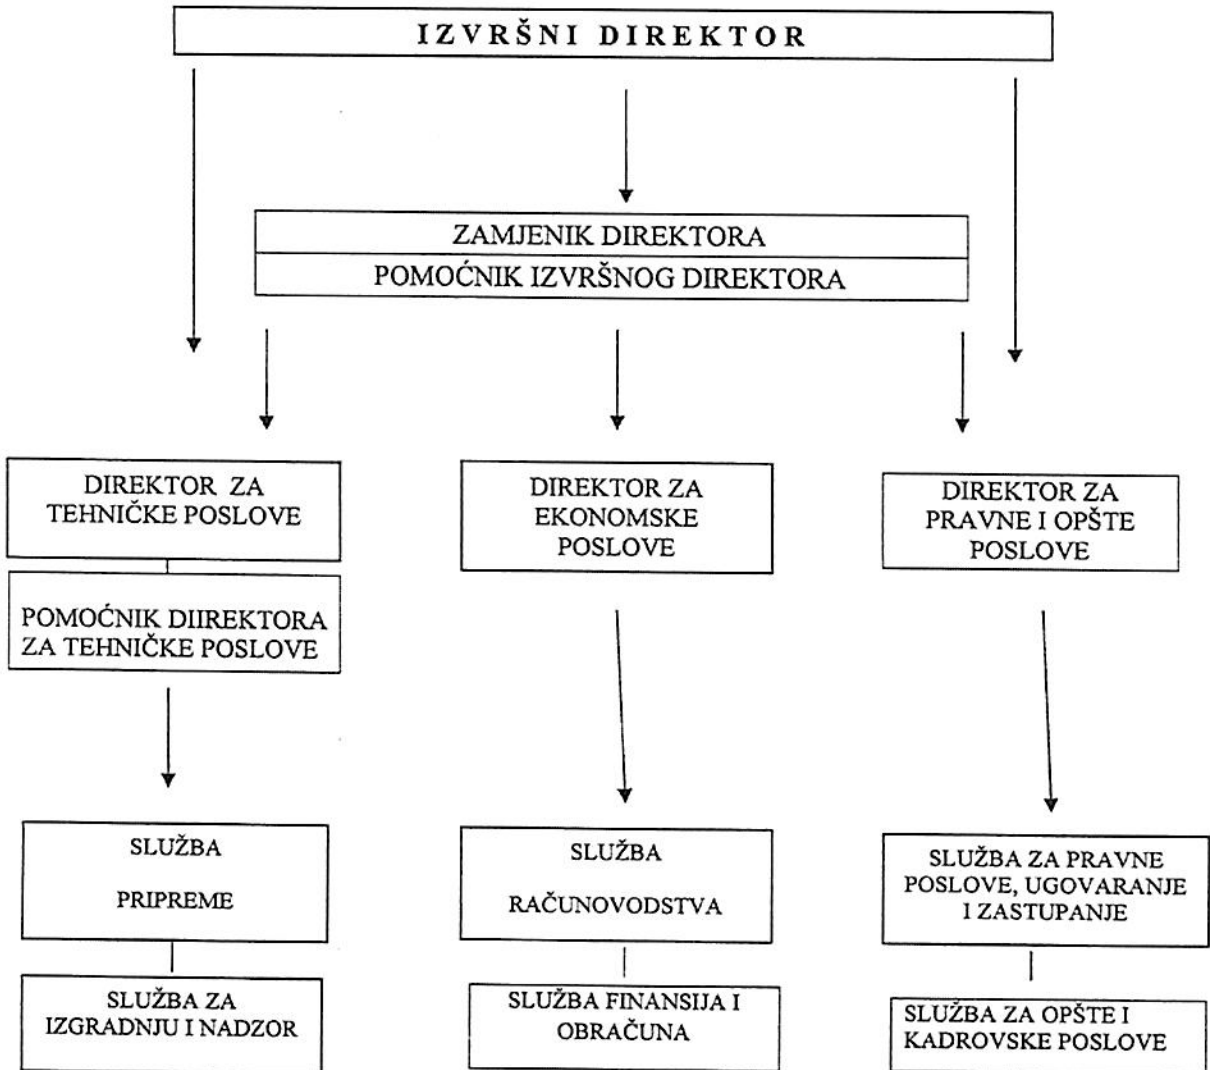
IZVRŠNI DIREKTOR

ZAMJENIK DIREKTORA

POMOĆNIK IZVRŠNOG DIREKTORA

DIREKTOR ZA TEHNIČKE POSLOVE

POMOĆNIK DIIREKTORA ZA TEHNIČKE POSLOVE

SLUŽBA PRIPREME

SLUŽBA ZA IZGRADNJU I NADZOR

DIREKTOR ZA EKONOMSKE POSLOVE

SLUŽBA RAČUNOVODSTVA

SLUŽBA FINANSIJA I OBRAČUNA

DIREKTOR ZA PRAVNE I OPŠTE POSLOVE

SLUŽBA ZA PRAVNE POSLOVE, UGOVARANJE I ZASTUPANJE

SLUŽBA ZA OPŠTE I KADROVSKE POSLOVE